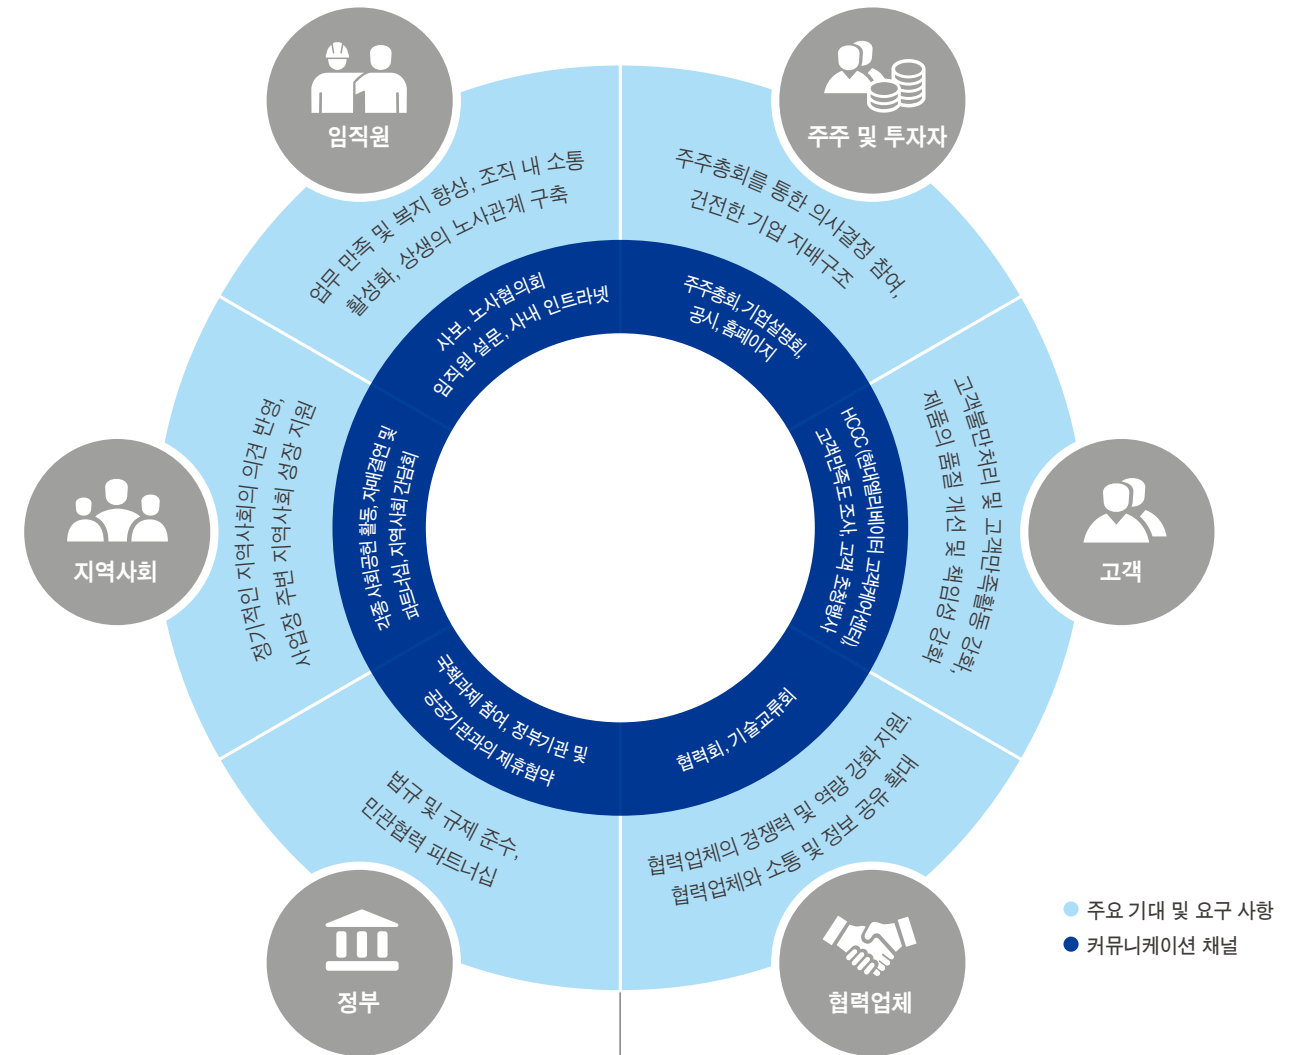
임직원

업무 만족 및 복지 향상, 조직 내 소통 활성화, 상생의 노사관계 구축

사보, 노사협의회 임직원 설문, 사내 인트라넷

주주 및 투자자

주주총회를 통한 의사결정 참여, 건전한 기업 지배구조

주주총회, 기업설명회, 공시, 홈페이지

고객

고객불만처리 및 고객만족활동 강화, 제품의 품질 개선 및 책임성 강화

HCCC (현대엘리베이터 고객케어센터), 고객만족도 조사, 고객 초청행사

협력업체

협력업체의 경쟁력 및 역량 강화 지원, 협력업체와 소통 및 정보 공유 확대

협력회, 기술교류회

정부

법규 및 규제 준수, 민관협력 파트너십

국책과제 참여, 정부기관 및 공공기관과의 제휴협약

지역사회

정기적인 지역사회의 의견 반영, 사업장 주변 지역사회 성장 지원

각종 사회공헌 활동, 자매결연 및 파트너십, 지역사회 간담회

주요 기대 및 요구 사항
커뮤니케이션 채널